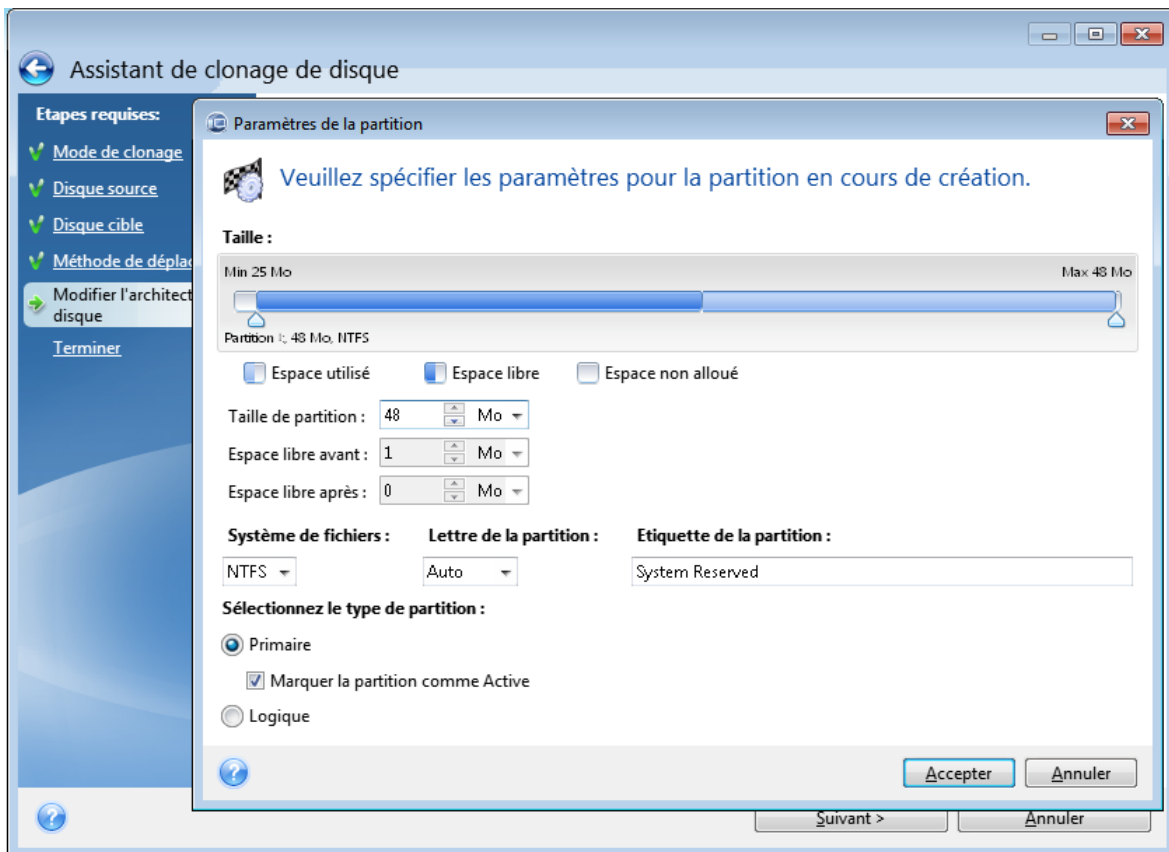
Assistant de clonage de disque

Etapes requises:

Mode de clonage

Disque source

Disque cible

Méthode de déplac

Modifier l'architect disque

Terminer

Paramètres de la partition

Veuillez spécifier les paramètres pour la partition en cours de création.

Taille :

Min 25 Mo

Max 48 Mo

Partition I:, 48 Mo, NTFS

Espace utilisé

Espace libre

Espace non alloué

Taille de partition : 48 Mo

Espace libre avant : 1 Mo

Espace libre après : 0 Mo

Système de fichiers :

Lettre de la partition :

Etiquette de la partition :

NTFS

Auto

System Reserved

Sélectionnez le type de partition :

Primaire

Marquer la partition comme Active

Logique

Accepter

Annuler

Suivant >

Annuler